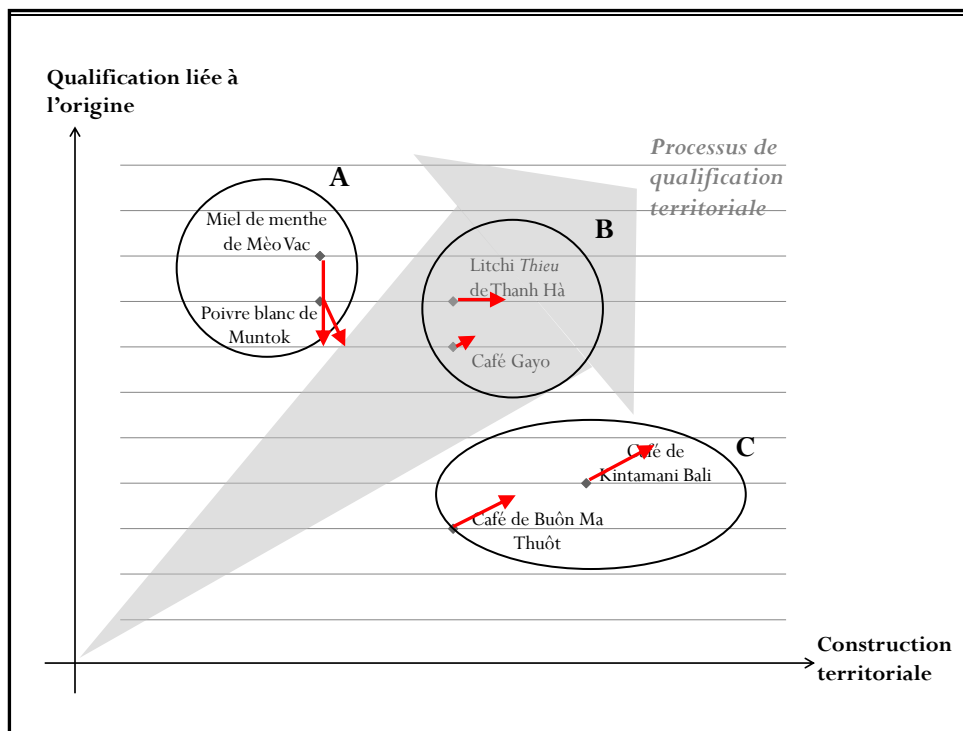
Qualification liée à l'origine

Processus de qualification territoriale

A

Miel de menthe de Mèo Vac

Poivre blanc de Muntok

B

Litchi *Thieu* de Thanh Hà

Café Gayo

C

Café de Kintamani Bali

Café de Buôn Ma Thuôt

Construction territoriale